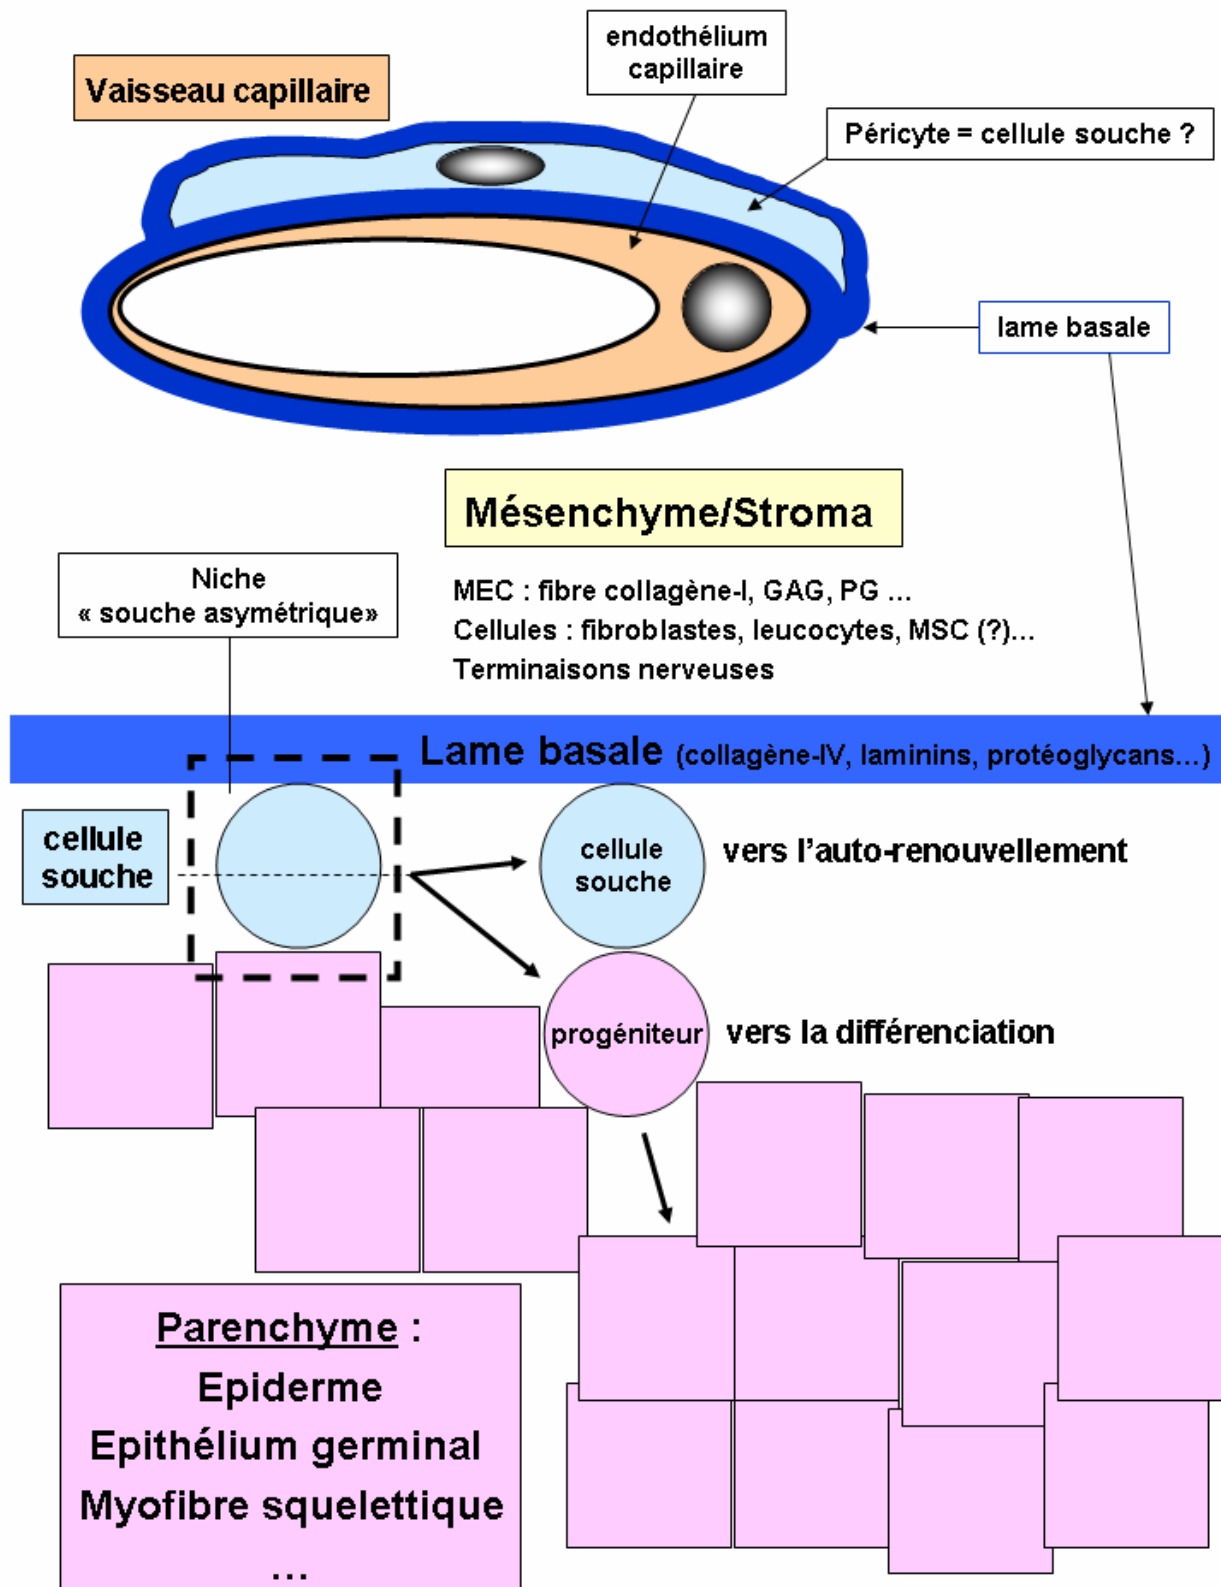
Vaisseau capillaire

endothélium capillaire

Péricyte = cellule souche ?

lame basale

Mésenchyme/Stroma

MEC : fibre collagène-I, GAG, PG ...
Cellules : fibroblastes, leucocytes, MSC (?)...
Terminaisons nerveuses

Niche « souche asymétrique»

Lame basale (collagène-IV, laminins, protéoglycans...)

cellule souche

cellule souche

vers l'auto-renouvellement

progéniteur

vers la différenciation

Parenchyme :
Epiderme
Epithélium germinal
Myofibre squelettique
...